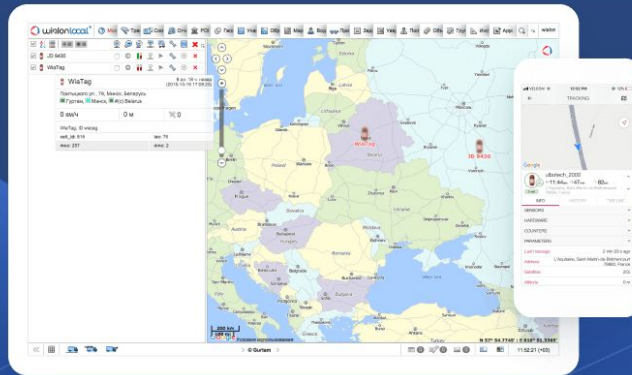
wialon local
JD 8430
WiaTag
WiaTag
Ж/мчч
0 м
0 м
WiaTag
JD 8430
TRACKING
Google
ubstech_2000
INFO
SENSORS
HARDWARE
COUNTERS
PARAMETERS
Last message
Address
Satellites
Altitude
200 km
100 mi
© Gurtam
11:52:21 (+03)